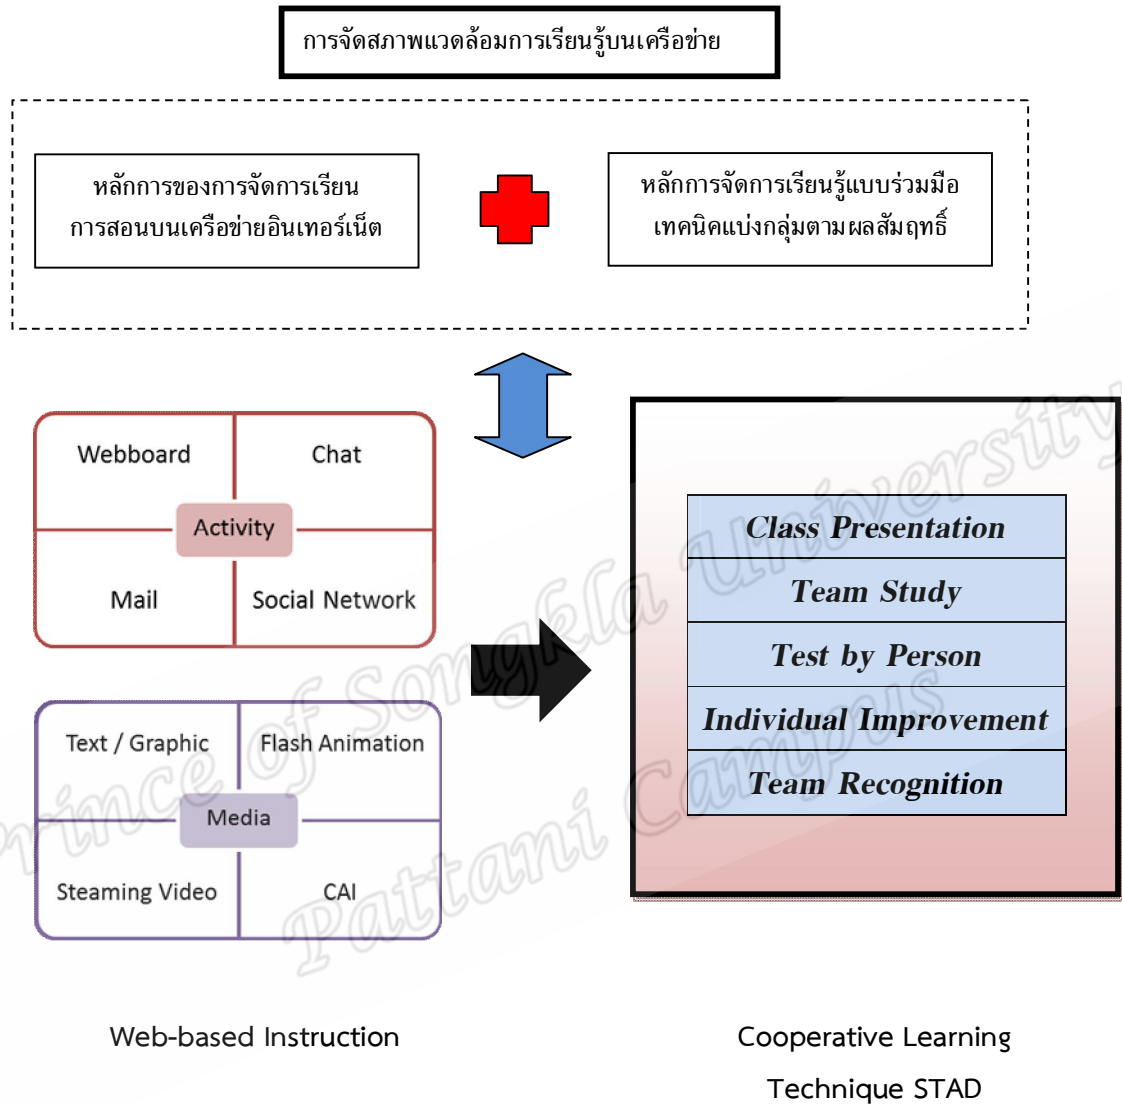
การจัดสภาพแวดล้อมการเรียนรู้บนเครือข่าย

หลักการของการจัดการเรียน การสอนบนเครือข่ายอินเทอร์เน็ต

หลักการจัดการเรียนรู้แบบร่วมมือ เทคนิคแบ่งกลุ่มตามผลสัมฤทธิ์

Webboard

Chat

Activity

Mail

Social Network

Text / Graphic

Flash Animation

Media

Steaming Video

CAI

Class Presentation

Team Study

Test by Person

Individual Improvement

Team Recognition

Prince of Songkla University Pattani Campus

Web-based Instruction

Cooperative Learning Technique STAD